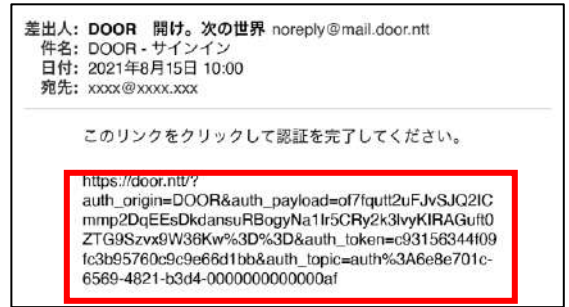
差出人: DOOR 開け。次の世界 noreply@mail.door.ntt
件名: DOOR - サインイン
日付: 2021年8月15日 10:00
宛先: xxxx@xxxx.xxx

このリンクをクリックして認証を完了してください。

https://door.ntt/?auth_origin=DOOR&auth_payload=of7fqutt2uFJvSJQ2ICmmp2DqEEsDkdansuRBogyNa1lr5CRy2k3lvyKIRAGuft0ZTG9Szvx9W36Kw%3D%3D&auth_token=c93156344f09fc3b95760c9c9e66d1bb&auth_topic=auth%3A6e8e701c-6569-4821-b3d4-0000000000000af